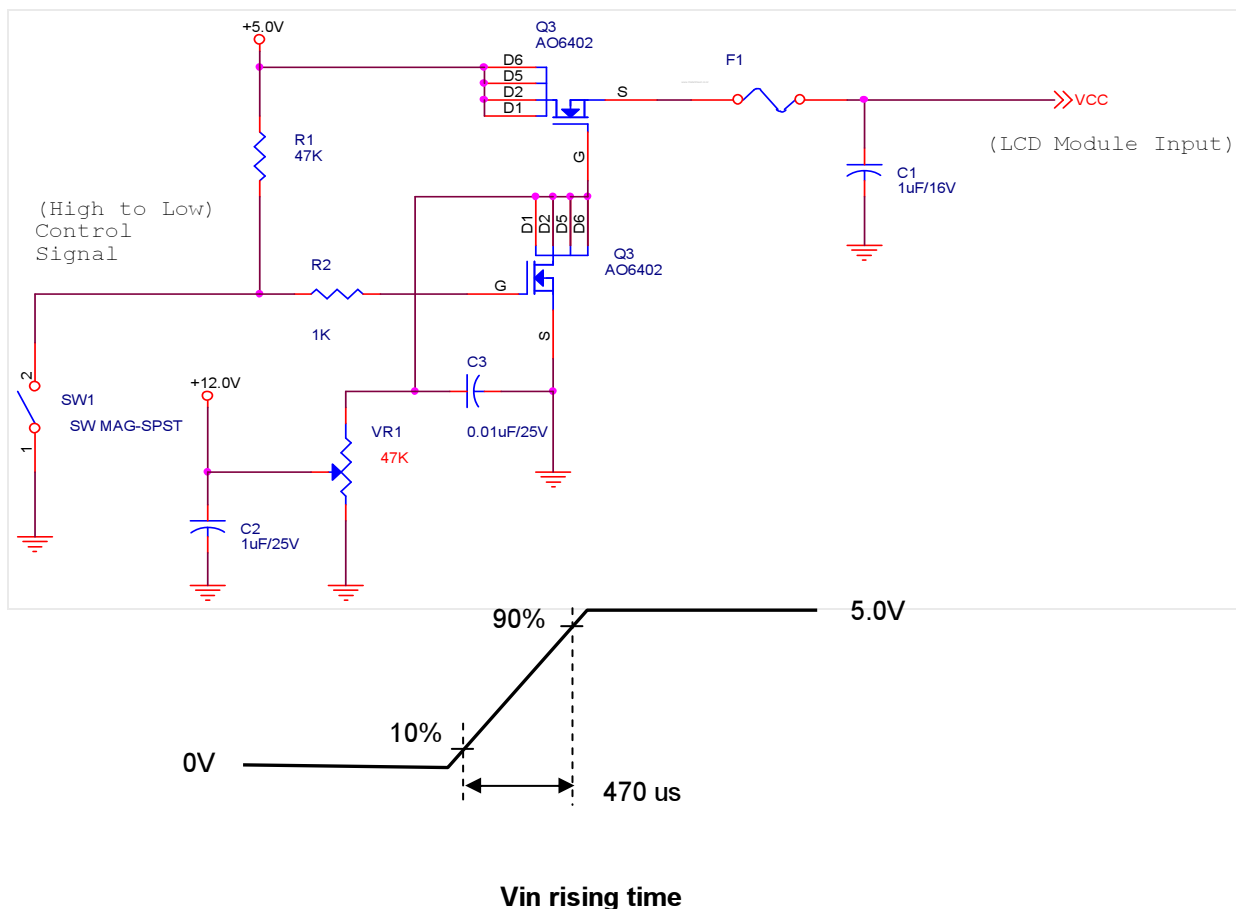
+5.0V

Q3
AO6402

D6
D5
D2
D1

S

F1

VCC

(LCD Module Input)

R1
47K

G

C1
1uF/16V

(High to Low)
Control
Signal

D1 D2 D5 D6

Q3
AO6402

R2

G

1K

S

C3

+12.0V

2

SW1

SW MAG-SPST

1

VR1

47K

0.01uF/25V

C2
1uF/25V

90%

5.0V

10%

0V

470 us

Vin rising time